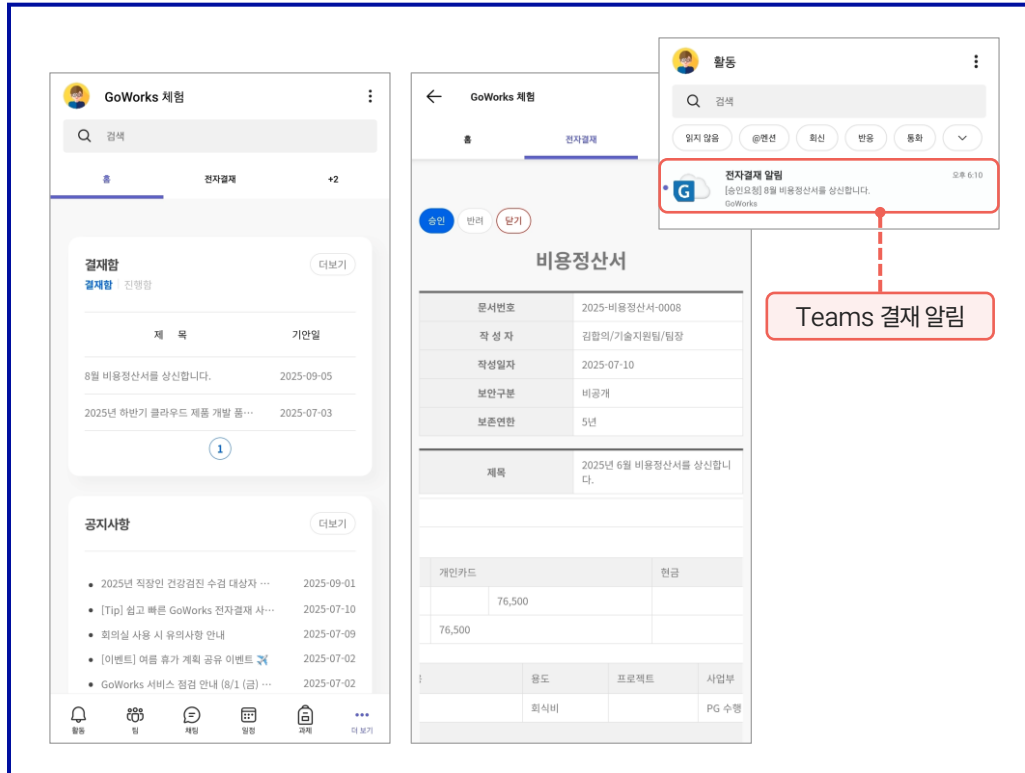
GoWorks 체험

검색

홈 전자결재 +2

결재함 더보기
결재함 | 진행함

| 제 목 | 기안일 |
|---|---|
| 8월 비용정산서를 상신합니다. | 2025-09-05 |
| 2025년 하반기 클라우드 제품 개발 품… | 2025-07-03 |

1

공지사항 더보기

- 2025년 직장인 건강검진 수검 대상자 … 2025-09-01
- [Tip] 쉽고 빠른 GoWorks 전자결재 사… 2025-07-10
- 회의실 사용 시 유의사항 안내 2025-07-09
- [이벤트] 여름 휴가 계획 공유 이벤트 ✈ 2025-07-02
- GoWorks 서비스 점검 안내 (8/1 (금) … 2025-07-02

활동 팀 채팅 일정 과제 더 보기

GoWorks 체험

홈 전자결재

승인 반려 닫기

비용정산서

| 문서번호 | 2025-비용정산서-0008 |
|---|---|
| 작 성 자 | 김합의/기술지원팀/팀장 |
| 작성일자 | 2025-07-10 |
| 보안구분 | 비공개 |
| 보존연한 | 5년 |

| 제목 | 2025년 6월 비용정산서를 상신합니다. |
|---|---|

| 개인카드 | 현금 |
|---|---|
| 76,500 | |
| 76,500 | |

| 용도 | 프로젝트 | 사업부 |
|---|---|---|
| 회식비 | | PG 수행 |

활동

검색

읽지 않음 @멘션 회신 반응 통화

전자결재 알림 오후 6:10
[승인요청] 8월 비용정산서를 상신합니다.
GoWorks

Teams 결재 알림